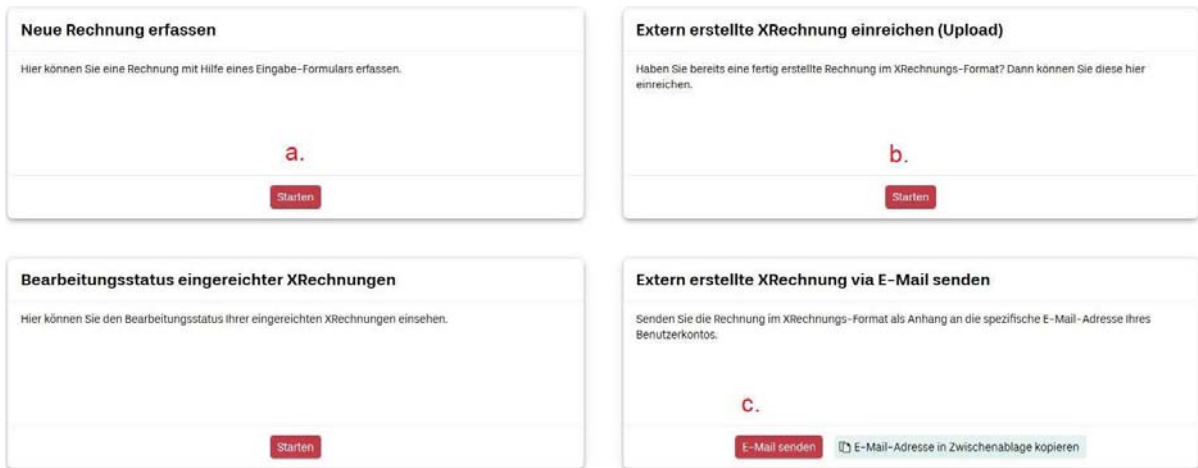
Neue Rechnung erfassen

Hier können Sie eine Rechnung mit Hilfe eines Eingabe-Formulars erfassen.

a.

Starten

Extern erstellte XRechnung einreichen (Upload)

Haben Sie bereits eine fertig erstellte Rechnung im XRechnungs-Format? Dann können Sie diese hier einreichen.

b.

Starten

Bearbeitungsstatus eingereichter XRechnungen

Hier können Sie den Bearbeitungsstatus Ihrer eingereichten XRechnungen einsehen.

Starten

Extern erstellte XRechnung via E-Mail senden

Senden Sie die Rechnung im XRechnungs-Format als Anhang an die spezifische E-Mail-Adresse Ihres Benutzerkontos.

c.

E-Mail senden

E-Mail-Adresse in Zwischenablage kopieren